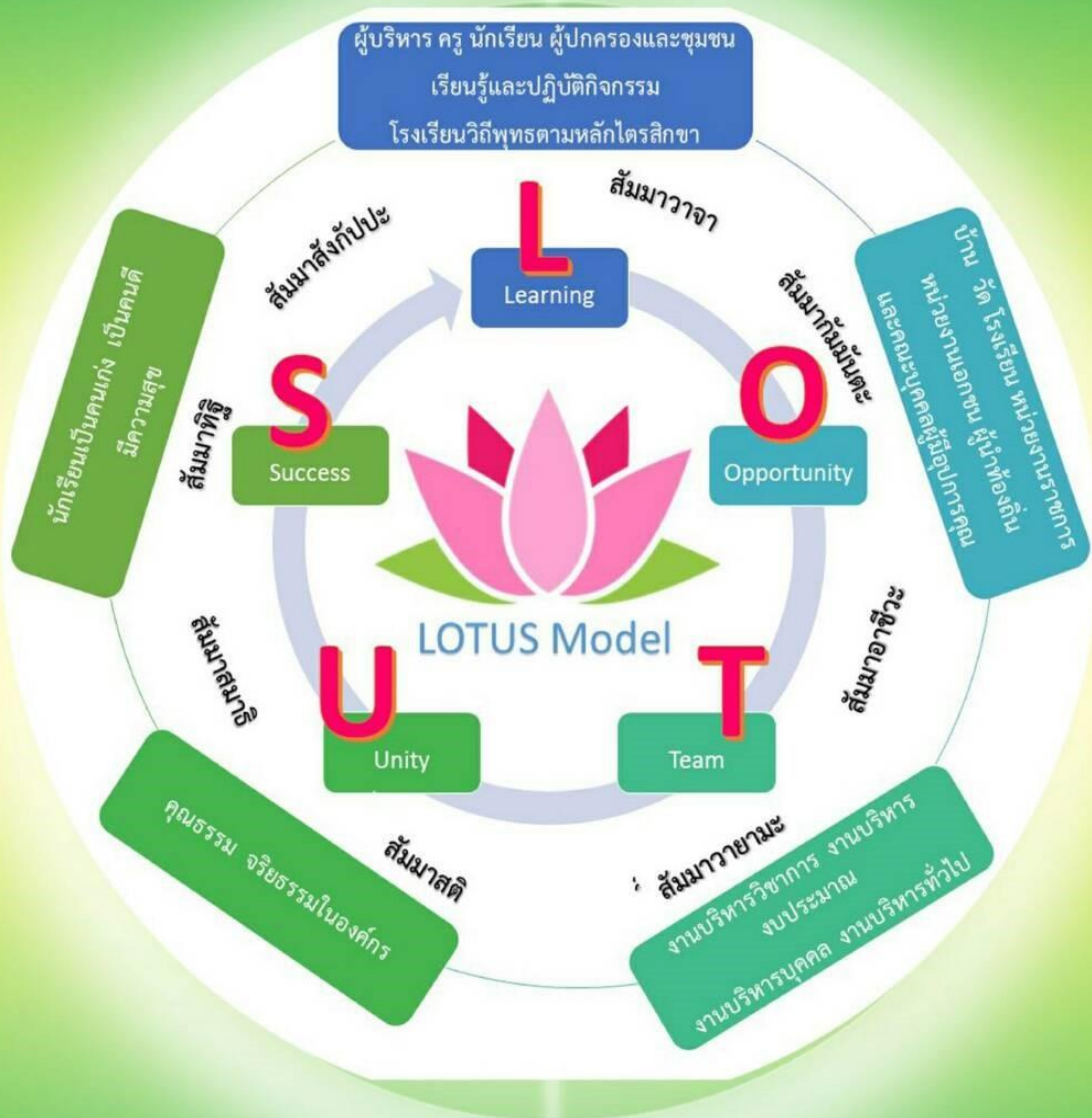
ผู้บริหาร ครู นักเรียน ผู้ปกครองและชุมชน
เรียนรู้และปฏิบัติกิจกรรม
โรงเรียนวิถีพุทธตามหลักไตรสิกขา

สัมมาวาจา

L
Learning

สัมมาสังกัปปะ

นักเรียนเป็นคนเก่ง เป็นคนดี มีความสุข

สัมมากัมมันตะ

บ้าน วัด โรงเรียน หน่วยงานราชการ หน่วยงานเอกชน ผู้นำท้องถิ่น กลุ่มบุคคลผู้มีจิตอาสา

S
Success

สัมมาทิฐิ

O
Opportunity

LOTUS Model

สัมมาสมาธิ

U
Unity

T
Team

สัมมาอาชีวะ

คุณธรรม จริยธรรมในองค์กร

สัมมาสติ

สัมมาวายามะ

งานบริหารวิชาการ งานบริหารงบประมาณ งานบริหารบุคคล งานบริหารทั่วไป